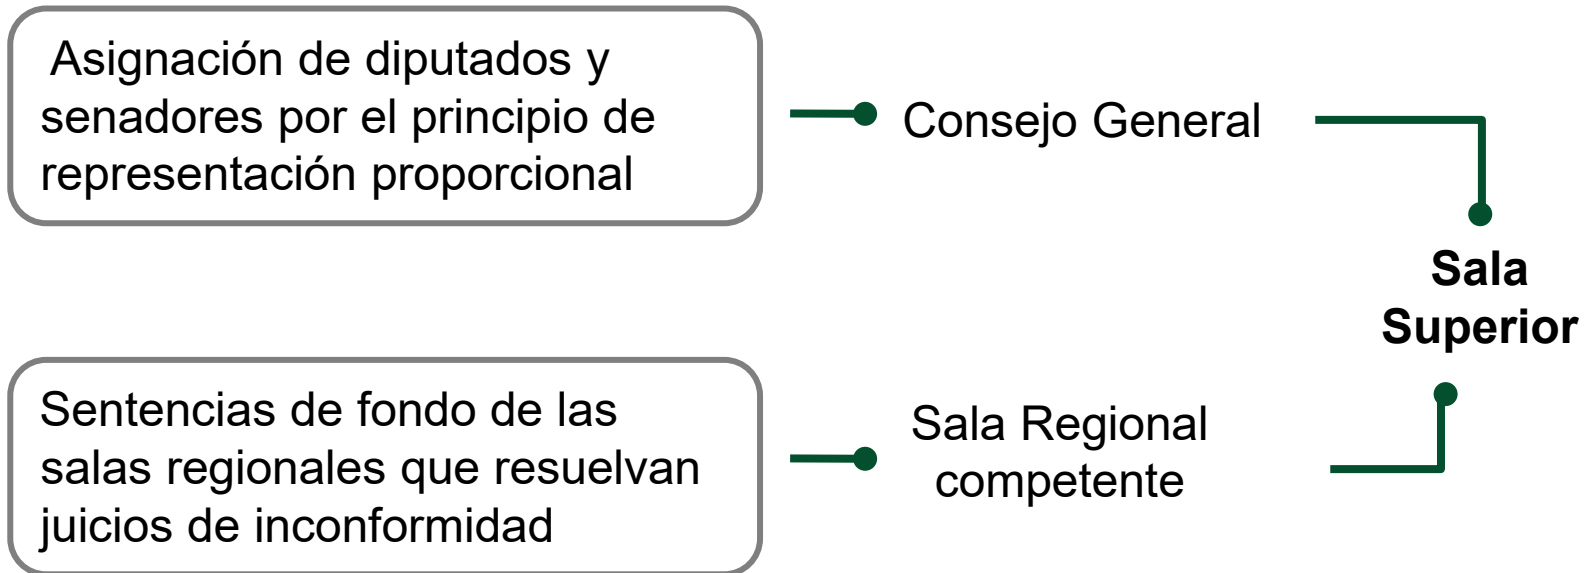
Asignación de diputados y senadores por el principio de representación proporcional

Consejo General

Sala Superior

Sentencias de fondo de las salas regionales que resuelvan juicios de inconformidad

Sala Regional competente